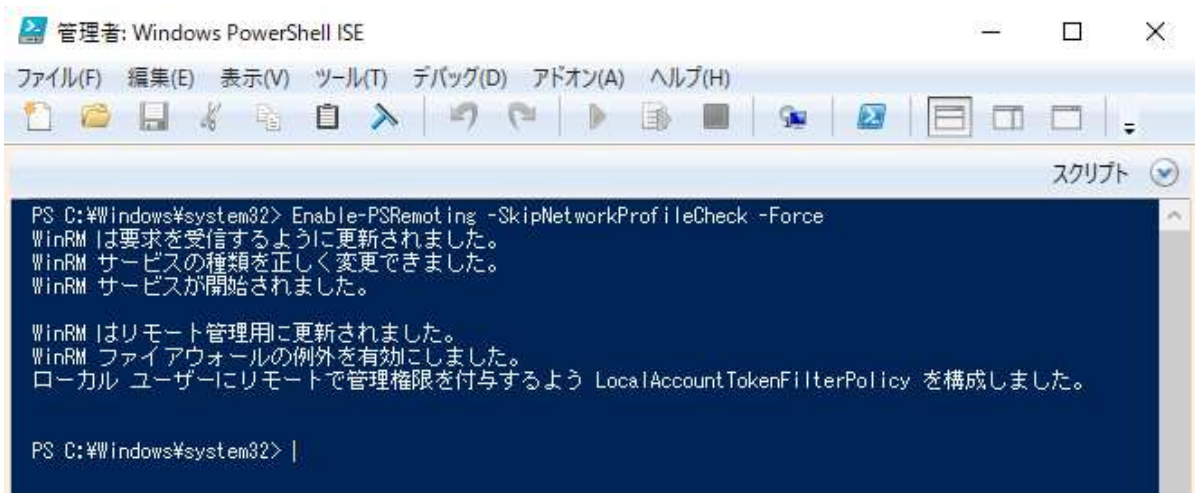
管理者: Windows PowerShell ISE

ファイル(F) 編集(E) 表示(V) ツール(T) デバッグ(D) アドオン(A) ヘルプ(H)

スクリプト

PS C:¥Windows¥system32> Enable-PSRemoting -SkipNetworkProfileCheck -Force
WinRM は要求を受信するように更新されました。
WinRM サービスの種類を正しく変更できました。
WinRM サービスが開始されました。

WinRM はリモート管理用に更新されました。
WinRM ファイアウォールの例外を有効にしました。
ローカル ユーザーにリモートで管理権限を付与するよう LocalAccountTokenFilterPolicy を構成しました。

PS C:¥Windows¥system32> |